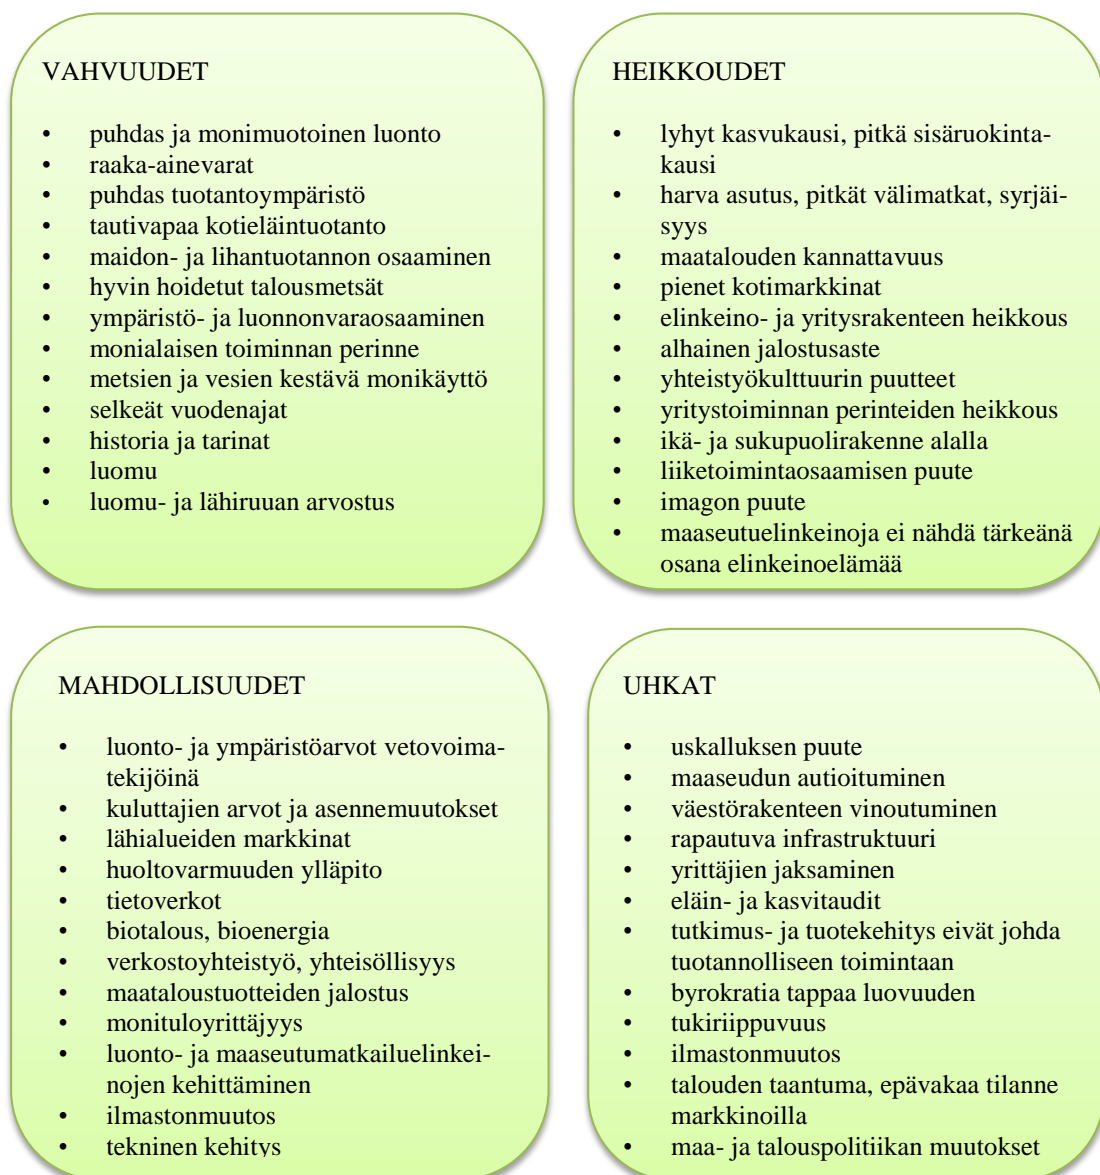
VAHVUUDET

• puhdas ja monimuotoinen luonto
• raaka-ainevarat
• puhdas tuotantoympäristö
• tautivapaa kotieläintuotanto
• maidon- ja lihantuotannon osaaminen
• hyvin hoidetut talousmetsät
• ympäristö- ja luonnonvaraosaaminen
• monialaisen toiminnan perinne
• metsien ja vesien kestävä monikäyttö
• selkeät vuodenajat
• historia ja tarinat
• luomu
• luomu- ja lähiruuan arvostus

HEIKKOUDET

• lyhyt kasvukausi, pitkä sisäruokintakausi
• harva asutus, pitkät välimatkat, syrjäisyys
• maatalouden kannattavuus
• pienet kotimarkkinat
• elinkeino- ja yritysrakenteen heikkous
• alhainen jalostusaste
• yhteistyökulttuurin puutteet
• yritystoiminnan perinteiden heikkous
• ikä- ja sukupuolirakenne alalla
• liiketoimintaosaamisen puute
• imagon puute
• maaseutuelinkeinoja ei nähdä tärkeänä osana elinkeinoelämää

MAHDOLLISUUDET

• luonto- ja ympäristöarvot vetovoimatekijöinä
• kuluttajien arvot ja asennemuutokset
• lähialueiden markkinat
• huoltovarmuuden ylläpito
• tietoverkot
• biotalous, bioenergia
• verkostoyhteistyö, yhteisöllisyys
• maataloustuotteiden jalostus
• monituloyrittäjyys
• luonto- ja maaseutumatkailuelinkeinojen kehittäminen
• ilmastonmuutos
• tekninen kehitys

UHKAT

• uskalluksen puute
• maaseudun autioituminen
• väestörakenteen vinoutuminen
• rapautuva infrastruktuuri
• yrittäjien jaksaminen
• eläin- ja kasvitaudit
• tutkimus- ja tuotekehitys eivät johda tuotannolliseen toimintaan
• byrokratia tappaa luovuuden
• tukiriippuvuus
• ilmastonmuutos
• talouden taantuma, epävakaa tilanne markkinoilla
• maa- ja talouspolitiikan muutokset